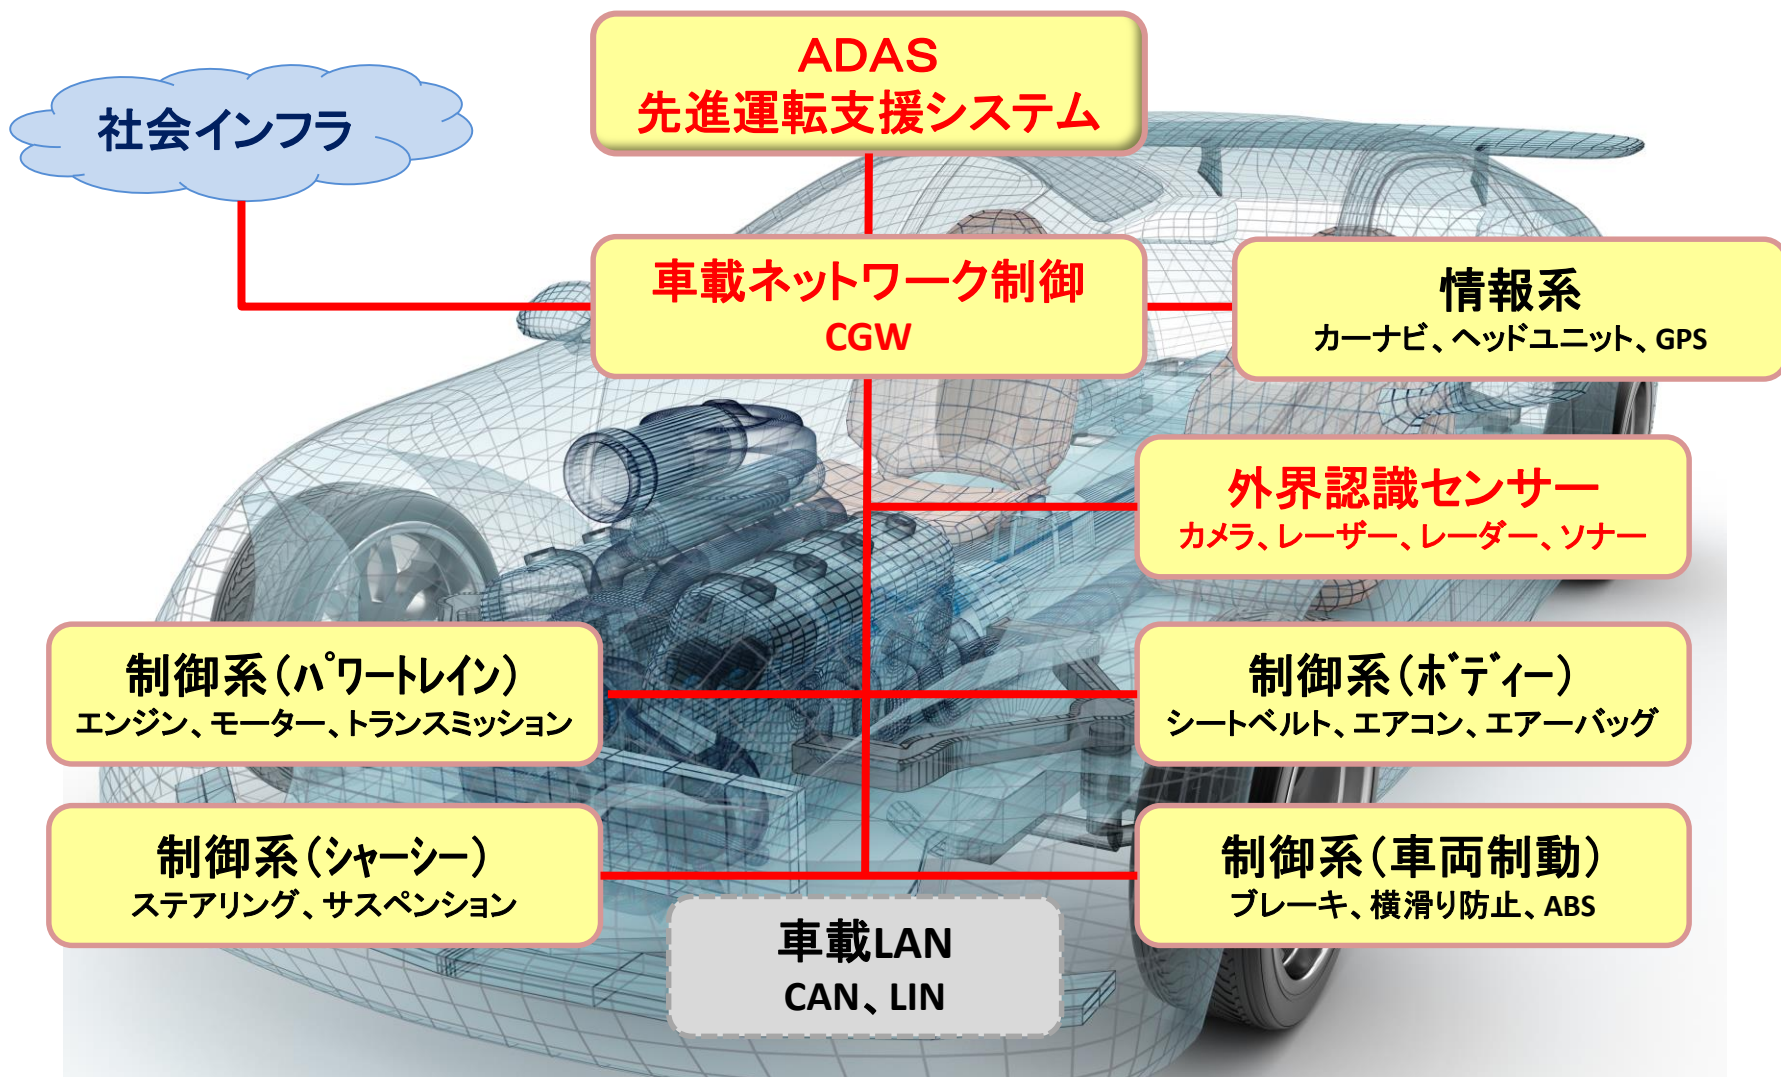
ADAS
先進運転支援システム

社会インフラ

車載ネットワーク制御
CGW

情報系
カーナビ、ヘッドユニット、GPS

外界認識センサー
カメラ、レーザー、レーダー、ソナー

制御系(パワートレイン)
エンジン、モーター、トランスミッション

制御系(ボディー)
シートベルト、エアコン、エアーバッグ

制御系(シャーシー)
ステアリング、サスペンション

制御系(車両制動)
ブレーキ、横滑り防止、ABS

車載LAN
CAN、LIN